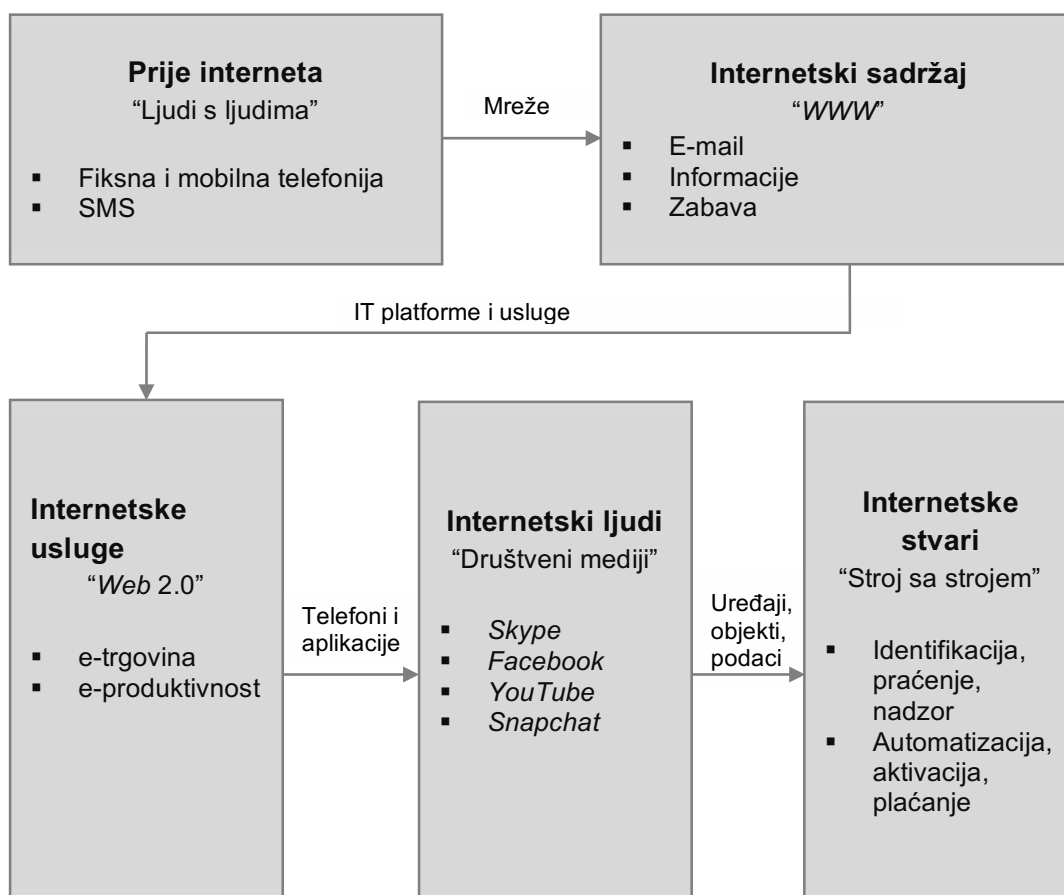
**Prije interneta**
"Ljudi s ljudima"

- Fiksna i mobilna telefonija
- SMS

Mreže

**Internetski sadržaj**
"*WWW*"

- E-mail
- Informacije
- Zabava

IT platforme i usluge

**Internetske usluge**
"*Web* 2.0"

- e-trgovina
- e-produktivnost

Telefoni i aplikacije

**Internetski ljudi**
"Društveni mediji"

- *Skype*
- *Facebook*
- *YouTube*
- *Snapchat*

Uređaji, objekti, podaci

**Internetske stvari**
"Stroj sa strojem"

- Identifikacija, praćenje, nadzor
- Automatizacija, aktivacija, plaćanje